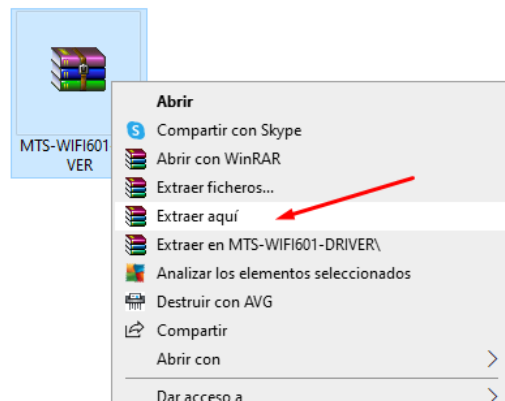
MTS-WIFI601
VER

Abrir
Compartir con Skype
Abrir con WinRAR
Extraer ficheros...
Extraer aquí
Extraer en MTS-WIFI601-DRIVER\
Analizar los elementos seleccionados
Destruir con AVG
Compartir
Abrir con
Dar acceso a